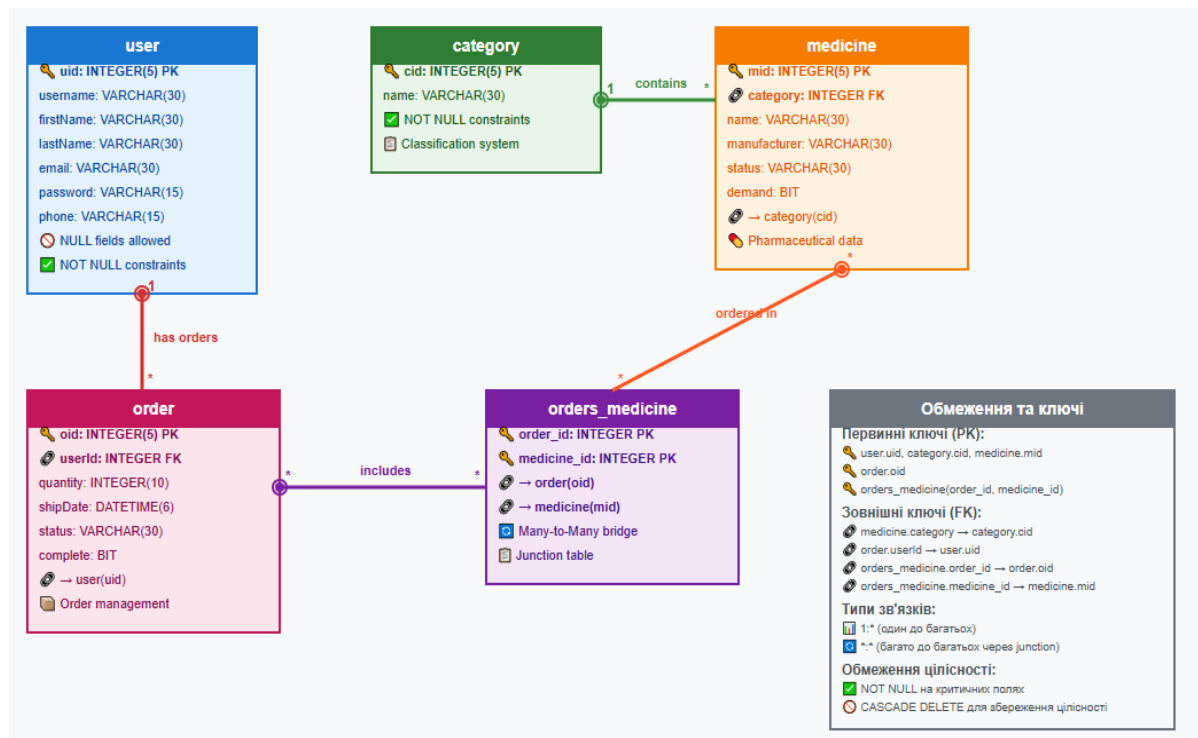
user

uid: INTEGER(5) PK
username: VARCHAR(30)
firstName: VARCHAR(30)
lastName: VARCHAR(30)
email: VARCHAR(30)
password: VARCHAR(15)
phone: VARCHAR(15)
NULL fields allowed
NOT NULL constraints

category

cid: INTEGER(5) PK
name: VARCHAR(30)
NOT NULL constraints
Classification system

1 contains *

medicine

mid: INTEGER(5) PK
category: INTEGER FK
name: VARCHAR(30)
manufacturer: VARCHAR(30)
status: VARCHAR(30)
demand: BIT
→ category(cid)
Pharmaceutical data

1 has orders *

* ordered in *

order

oid: INTEGER(5) PK
userId: INTEGER FK
quantity: INTEGER(10)
shipDate: DATETIME(6)
status: VARCHAR(30)
complete: BIT
→ user(uid)
Order management

* includes *

orders_medicine

order_id: INTEGER PK
medicine_id: INTEGER PK
→ order(oid)
→ medicine(mid)
Many-to-Many bridge
Junction table

Обмеження та ключі

Первинні ключі (PK):
user.uid, category.cid, medicine.mid
order.oid
orders_medicine(order_id, medicine_id)

Зовнішні ключі (FK):
medicine.category → category.cid
order.userId → user.uid
orders_medicine.order_id → order.oid
orders_medicine.medicine_id → medicine.mid

Типи зв'язків:
1:* (один до багатьох)
*:* (багато до багатьох через junction)

Обмеження цілісності:
NOT NULL на критичних полях
CASCADE DELETE для збереження цілісності